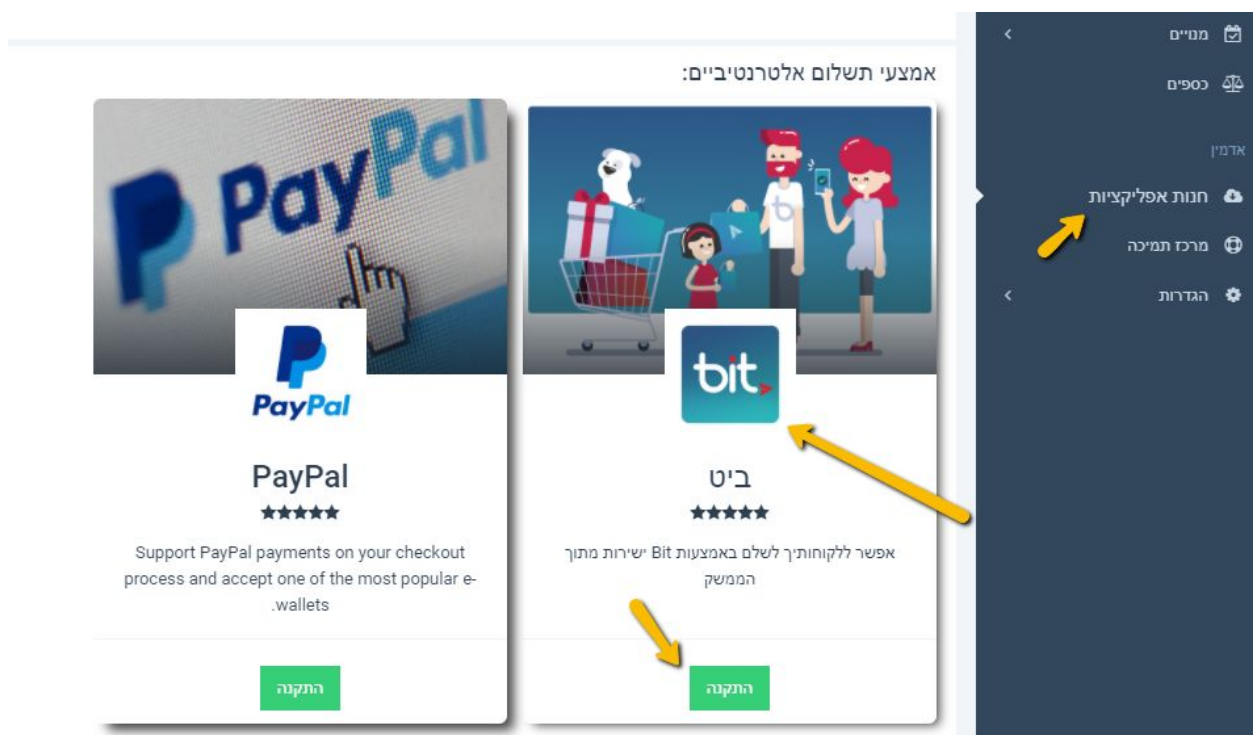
מנויים
כספים
אדמין
חנות אפליקציות
מרכז תמיכה
הגדרות

אמצעי תשלום אלטרנטיביים:

bit
ביט
★★★★★
אפשר ללקוחותיך לשלם באמצעות Bit ישירות מתוך הממשק
התקנה

PayPal
PayPal
PayPal
★★★★★
Support PayPal payments on your checkout process and accept one of the most popular e-wallets.
התקנה